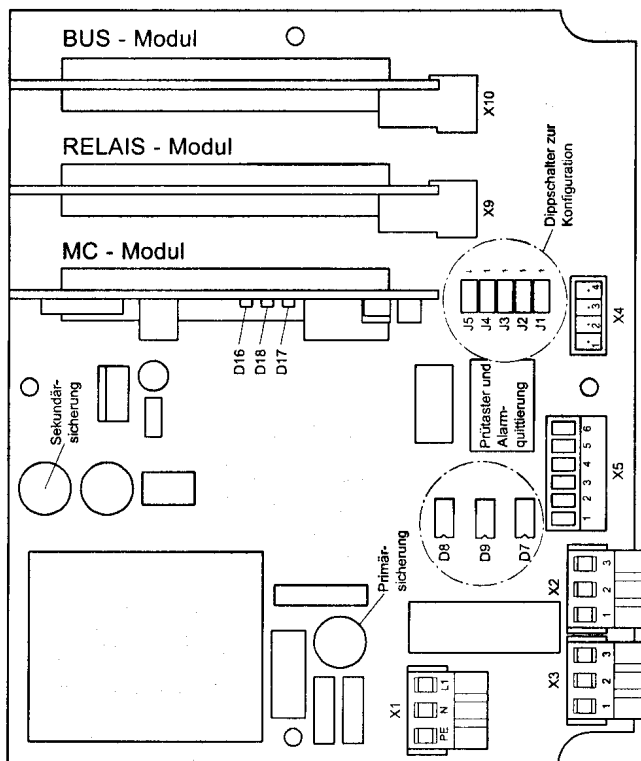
BUS - Modul

X10

RELAIS - Modul

X9

Dippschalter zur Konfiguration

MC - Modul

J5 J4 J3 J2 J1

1 2 3 4

X4

D16 D18 D17

Sekundärsicherung

Prüftaster und Alarmquittierung

1 2 3 4 5 6

X5

D8 D9 D7

Primärsicherung

1 2 3

X2

1 2 3

X3

PE N L1

X1